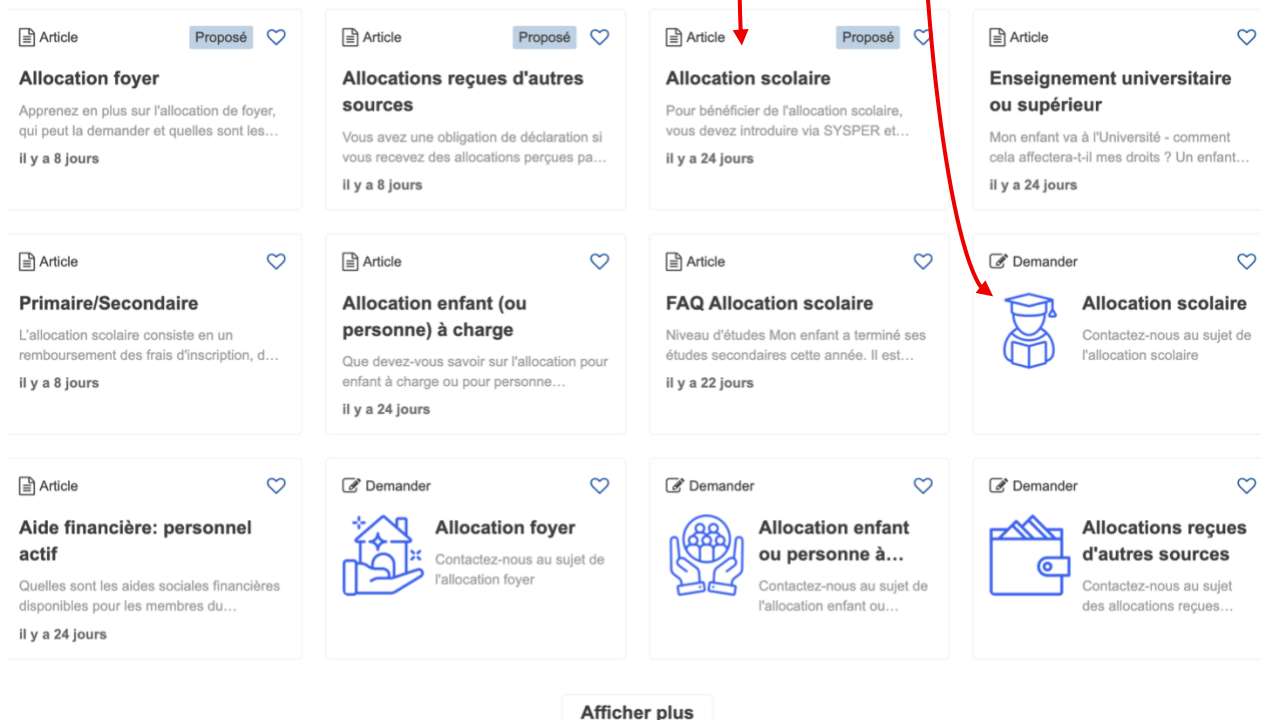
Article Proposé
Allocation foyer
Apprenez en plus sur l'allocation de foyer, qui peut la demander et quelles sont les…
il y a 8 jours

Article Proposé
Allocations reçues d'autres sources
Vous avez une obligation de déclaration si vous recevez des allocations perçues pa…
il y a 8 jours

Article Proposé
Allocation scolaire
Pour bénéficier de l'allocation scolaire, vous devez introduire via SYSPER et…
il y a 24 jours

Article
Enseignement universitaire ou supérieur
Mon enfant va à l'Université - comment cela affectera-t-il mes droits ? Un enfant…
il y a 24 jours

Article
Primaire/Secondaire
L'allocation scolaire consiste en un remboursement des frais d'inscription, d…
il y a 8 jours

Article
Allocation enfant (ou personne) à charge
Que devez-vous savoir sur l'allocation pour enfant à charge ou pour personne…
il y a 24 jours

Article
FAQ Allocation scolaire
Niveau d'études Mon enfant a terminé ses études secondaires cette année. Il est…
il y a 22 jours

Demander
Allocation scolaire
Contactez-nous au sujet de l'allocation scolaire

Article
Aide financière: personnel actif
Quelles sont les aides sociales financières disponibles pour les membres du…
il y a 24 jours

Demander
Allocation foyer
Contactez-nous au sujet de l'allocation foyer

Demander
Allocation enfant ou personne à…
Contactez-nous au sujet de l'allocation enfant ou…

Demander
Allocations reçues d'autres sources
Contactez-nous au sujet des allocations reçues…

Afficher plus